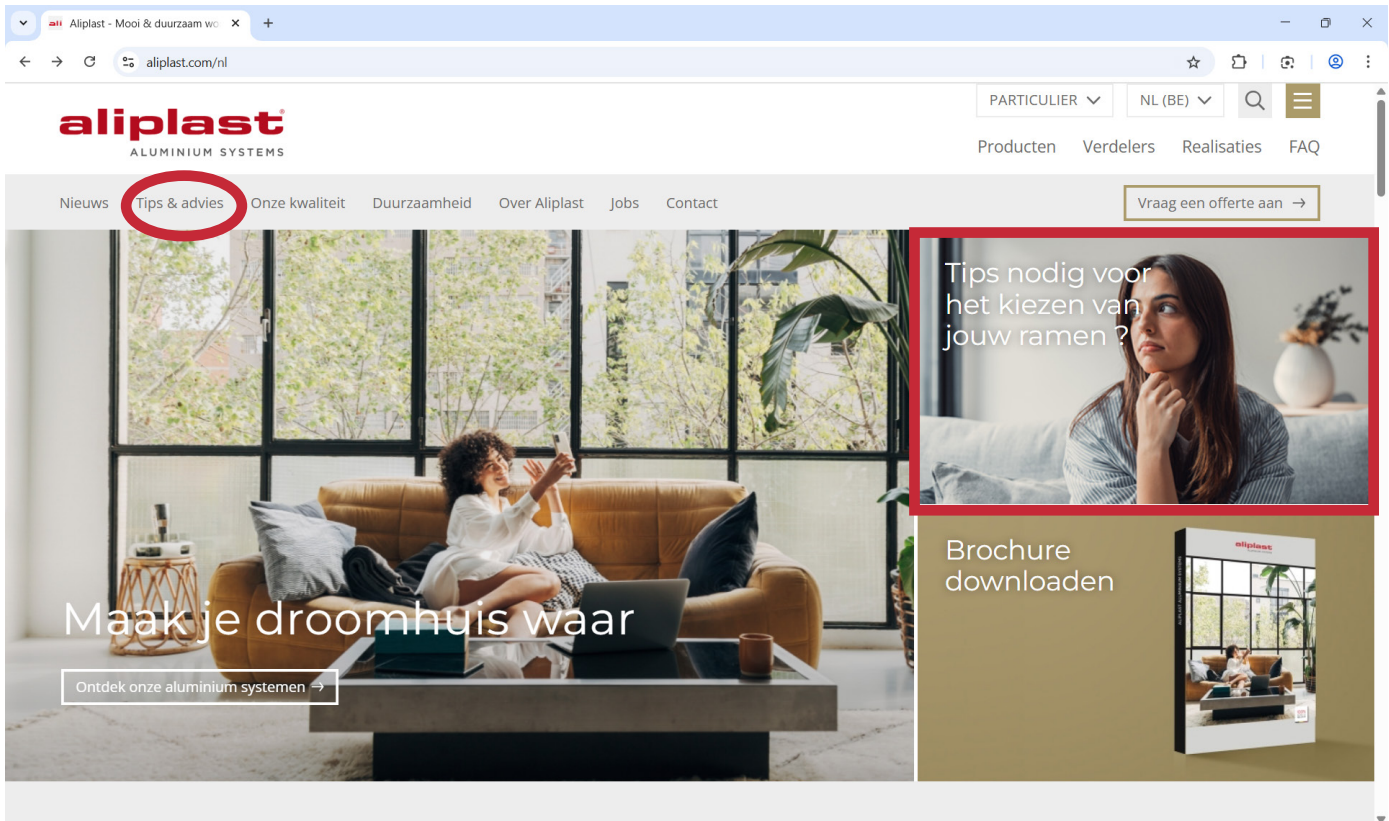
Aliplast - Mooi & duurzaam wo

aliplast.com/nl

aliplast®
ALUMINIUM SYSTEMS

PARTICULIER
NL (BE)

Producten
Verdelers
Realisaties
FAQ

Nieuws
Tips & advies
Onze kwaliteit
Duurzaamheid
Over Aliplast
Jobs
Contact

Vraag een offerte aan →

Tips nodig voor het kiezen van jouw ramen ?

Brochure downloaden

aliplast

Maak je droomhuis waar

Ontdek onze aluminium systemen →